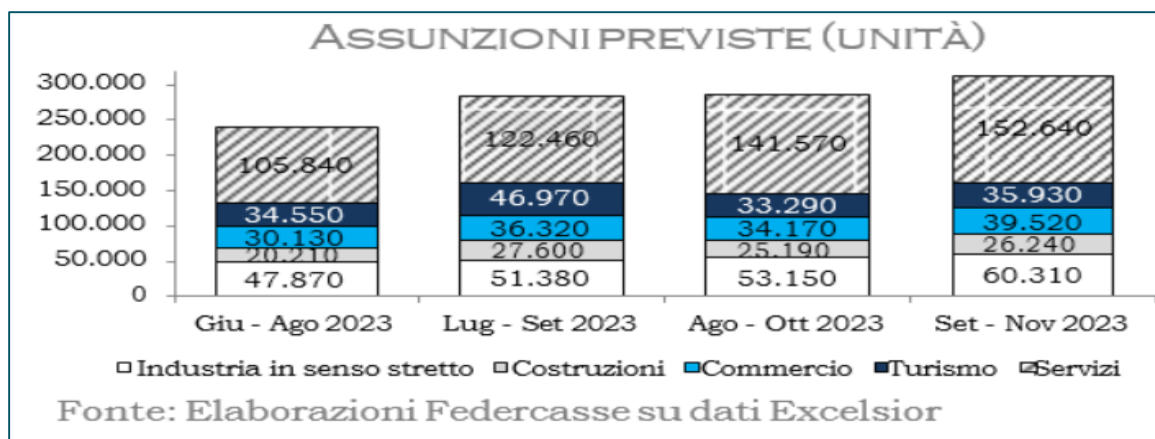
ASSUNZIONI PREVISTE (UNITÀ)

300.000
250.000
200.000
150.000
100.000
50.000
0

| | Giu - Ago 2023 | Lug - Set 2023 | Ago - Ott 2023 | Set - Nov 2023 |
|---|---|---|---|---|
| Servizi | 105.840 | 122.460 | 141.570 | 152.640 |
| Turismo | 34.550 | 46.970 | 33.290 | 35.930 |
| Commercio | 30.130 | 36.320 | 34.170 | 39.520 |
| Costruzioni | 20.210 | 27.600 | 25.190 | 26.240 |
| Industria in senso stretto | 47.870 | 51.380 | 53.150 | 60.310 |

Industria in senso stretto, Costruzioni, Commercio, Turismo, Servizi

Fonte: Elaborazioni Federcasse su dati Excelsior